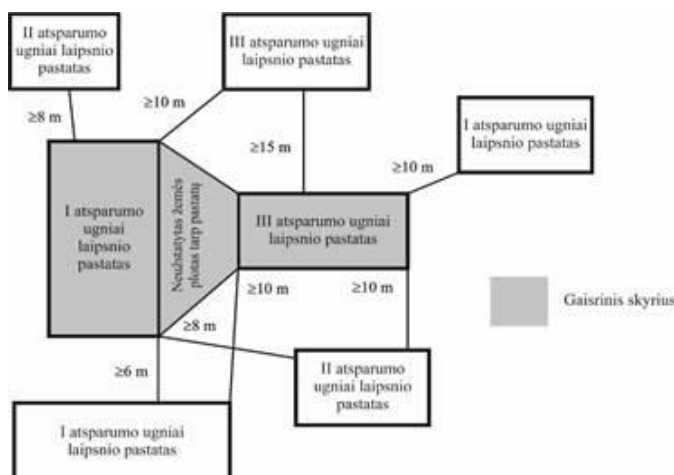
II atsparumo ugniai laipsnio pastatas

III atsparumo ugniai laipsnio pastatas

≥8 m

≥10 m

≥15 m

I atsparumo ugniai laipsnio pastatas

≥10 m

I atsparumo ugniai laipsnio pastatas

Neužstatytas žemės plotas tarp pastatų

III atsparumo ugniai laipsnio pastatas

Gaisrinis skyrius

≥10 m

≥10 m

≥8 m

≥6 m

II atsparumo ugniai laipsnio pastatas

I atsparumo ugniai laipsnio pastatas